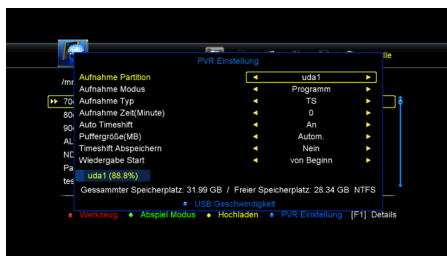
PVR Einstellung

/mr

70

80

90

AL

NE

Pa

tes

lle

Aufnahme Partition ◄ uda1 ►

Aufnahme Modus ◄ Programm ►

Aufnahme Typ ◄ TS ►

Aufnahme Zeit(Minute) ◄ 0 ►

Auto Timeshift ◄ An ►

Puffergröße(MB) ◄ Autom. ►

Timeshift Abspeichern ◄ Nein ►

Wiedergabe Start ◄ von Beginn ►

uda1 (88.8%)

Gessammter Speicherplatz: 31.99 GB / Freier Speicherplatz: 28.34 GB NTFS

USB Geschwindigkeit

Werkzeug Abspiel Modus Hochladen PVR Einstellung [F1] Details